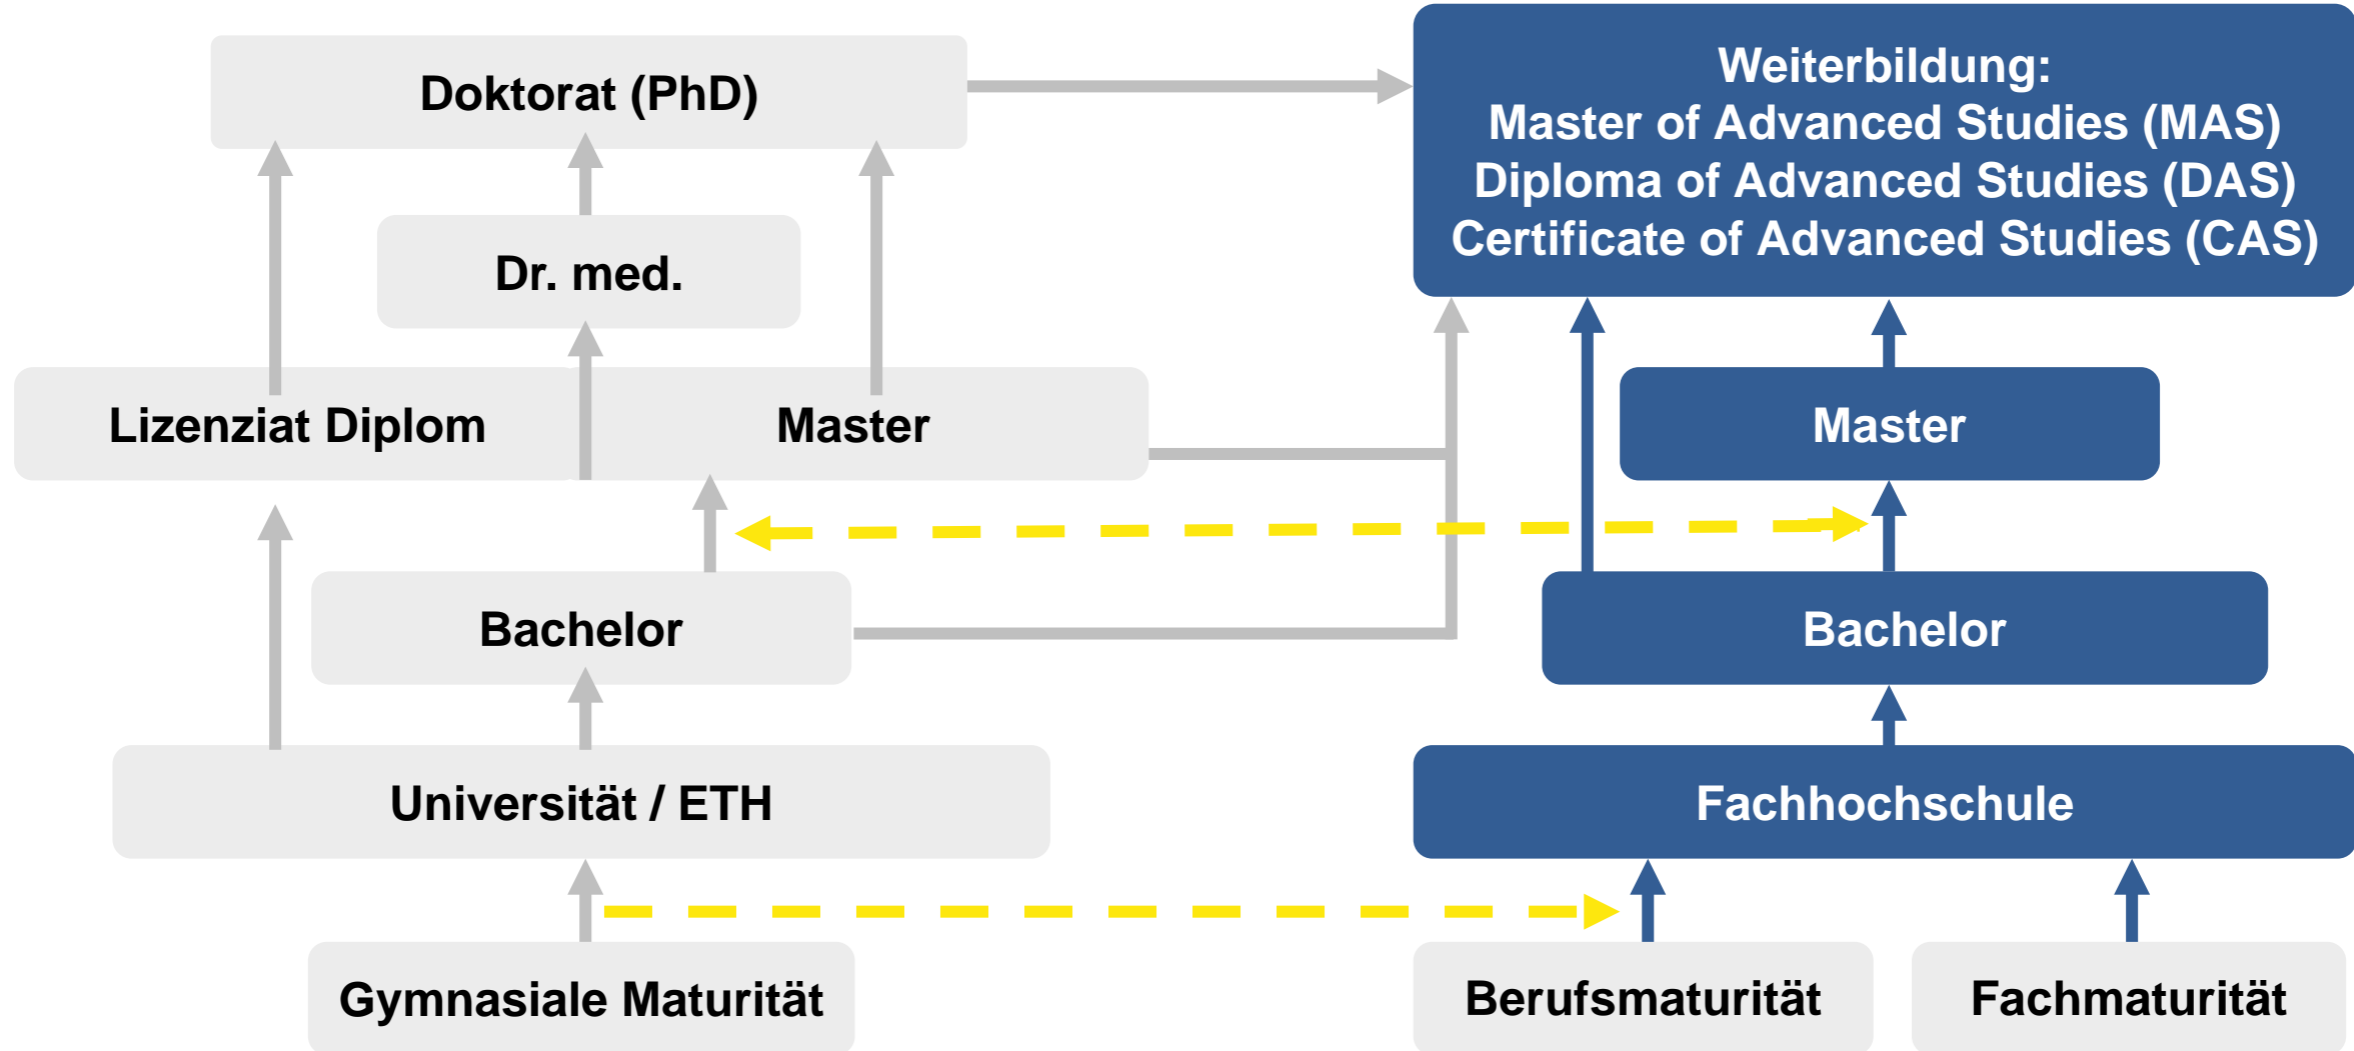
Doktorat (PhD)

Weiterbildung:
Master of Advanced Studies (MAS)
Diploma of Advanced Studies (DAS)
Certificate of Advanced Studies (CAS)

Dr. med.

Lizenziat Diplom

Master

Master

Bachelor

Bachelor

Universität / ETH

Fachhochschule

Gymnasiale Maturität

Berufsmaturität

Fachmaturität